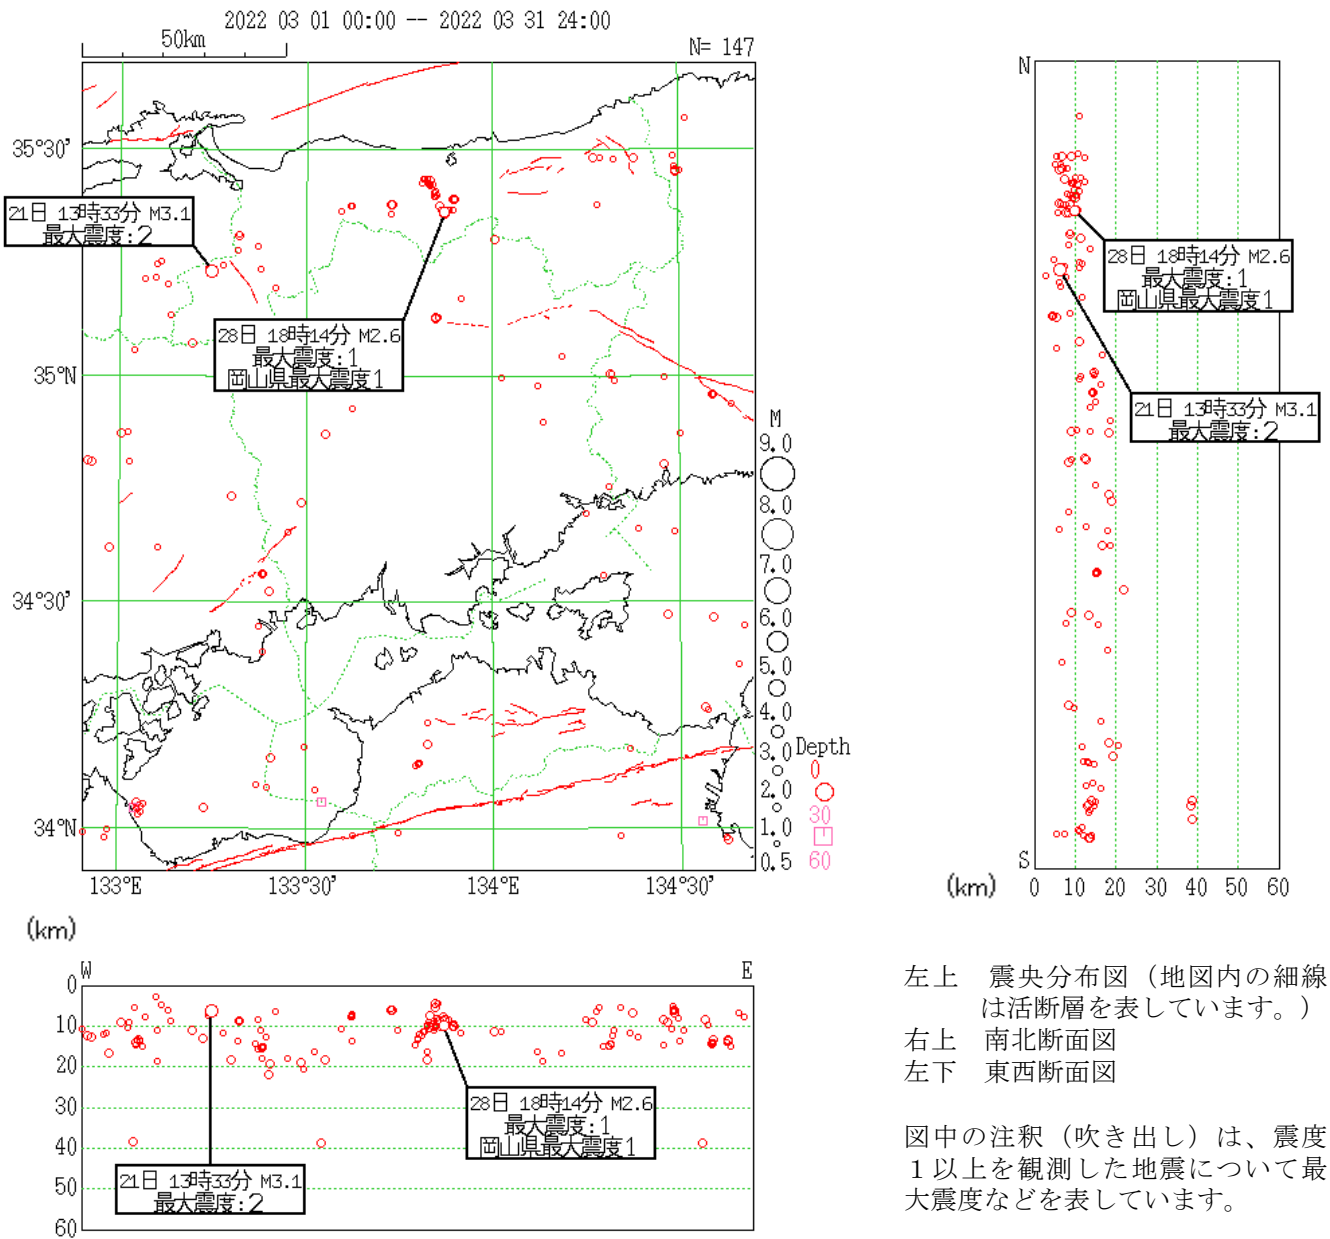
2022 03 01 00:00 -- 2022 03 31 24:00

50km

N= 147

35°30'

35°N

34°30'

34°N

133°E 133°30' 134°E 134°30'

21日 13時33分 M3.1
最大震度:2

28日 18時14分 M2.6
最大震度:1
岡山県最大震度1

M
9.0
8.0
7.0
6.0
5.0
4.0
3.0
2.0
1.0
0.5

Depth
0
30
60

N

S

28日 18時14分 M2.6
最大震度:1
岡山県最大震度1

21日 13時33分 M3.1
最大震度:2

(km) 0 10 20 30 40 50 60

(km)

W

E

0
10
20
30
40
50
60

28日 18時14分 M2.6
最大震度:1
岡山県最大震度1

21日 13時33分 M3.1
最大震度:2

左上　震央分布図（地図内の細線は活断層を表しています。）
右上　南北断面図
左下　東西断面図

図中の注釈（吹き出し）は、震度１以上を観測した地震について最大震度などを表しています。